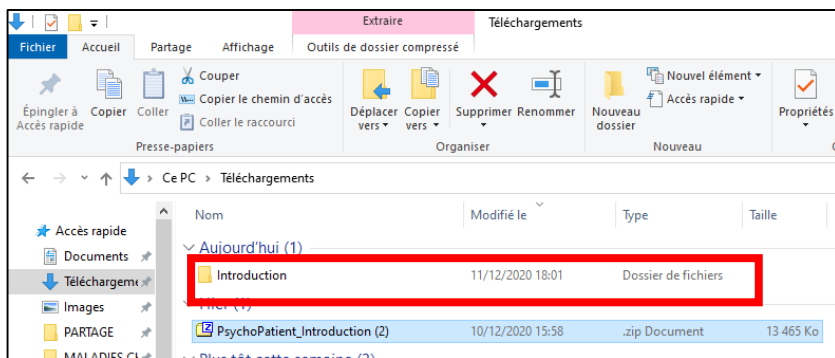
Extraire
Téléchargements
Fichier
Accueil
Partage
Affichage
Outils de dossier compressé
Épingler à Accès rapide
Copier
Coller
Couper
Copier le chemin d'accès
Coller le raccourci
Presse-papiers
Déplacer vers
Copier vers
Supprimer
Renommer
Organiser
Nouveau dossier
Nouvel élément
Accès rapide
Nouveau
Propriétés
Ce PC > Téléchargements
Accès rapide
Documents
Téléchargeme
Images
PARTAGE
MALADIES CL
Nom
Modifié le
Type
Taille
Aujourd'hui (1)
Introduction
11/12/2020 18:01
Dossier de fichiers
Hier (1)
PsychoPatient_Introduction (2)
10/12/2020 15:58
.zip Document
13 465 Ko
Plus tôt cette semaine (2)